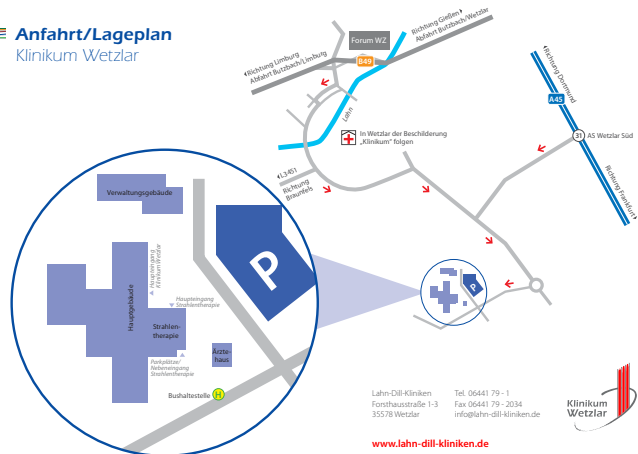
Anfahrt/Lageplan
Klinikum Wetzlar

Forum WZ
Richtung Gießen
Abfahrt Butzbach/Wetzlar
Richtung Limburg
Abfahrt Butzbach/Limburg
B49
Lahn
Richtung Dortmund
A45
31 AS Wetzlar Süd
Richtung Frankfurt
In Wetzlar der Beschilderung „Klinikum" folgen
L3451
Richtung Braunfels

Verwaltungsgebäude
Hauptgebäude
Haupteingang Klinikum Wetzlar
Haupteingang Strahlentherapie
Strahlentherapie
Parkplätze/Nebeneingang Strahlentherapie
Ärztehaus
Bushaltestelle
H
P

Lahn-Dill-Kliniken
Forsthausstraße 1-3
35578 Wetzlar
Tel. 06441 79 - 1
Fax 06441 79 - 2034
info@lahn-dill-kliniken.de
www.lahn-dill-kliniken.de

Klinikum Wetzlar